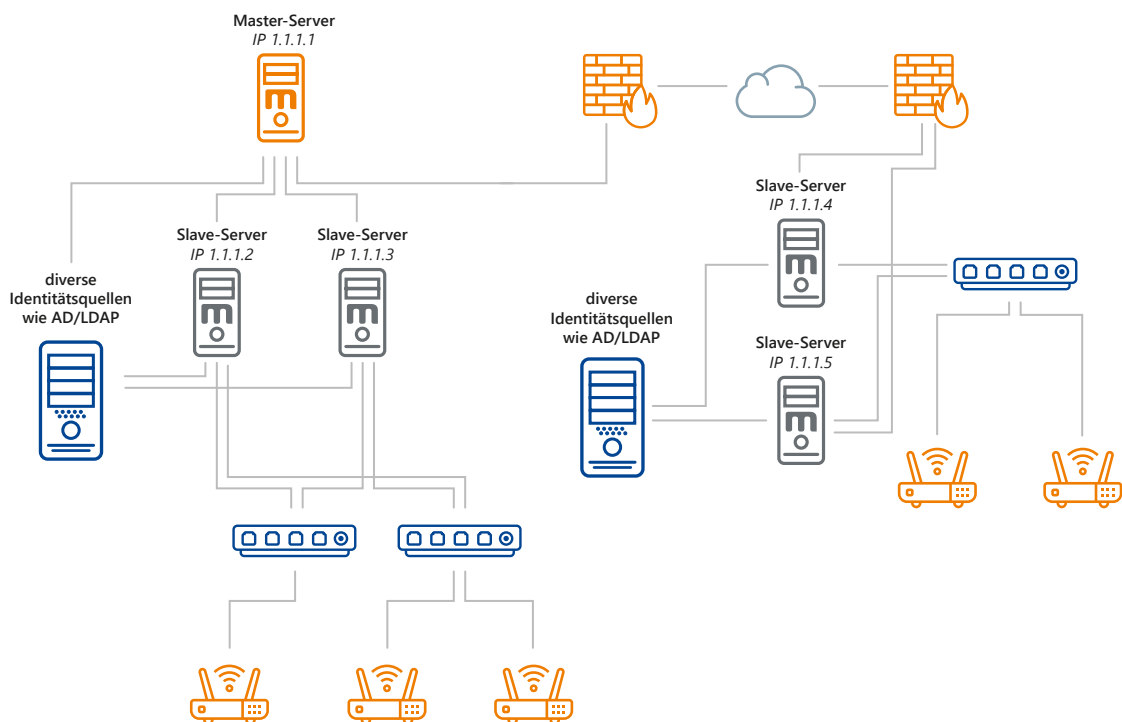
Master-Server
IP 1.1.1.1

Slave-Server
IP 1.1.1.2

Slave-Server
IP 1.1.1.3

diverse Identitätsquellen wie AD/LDAP

Slave-Server
IP 1.1.1.4

diverse Identitätsquellen wie AD/LDAP

Slave-Server
IP 1.1.1.5